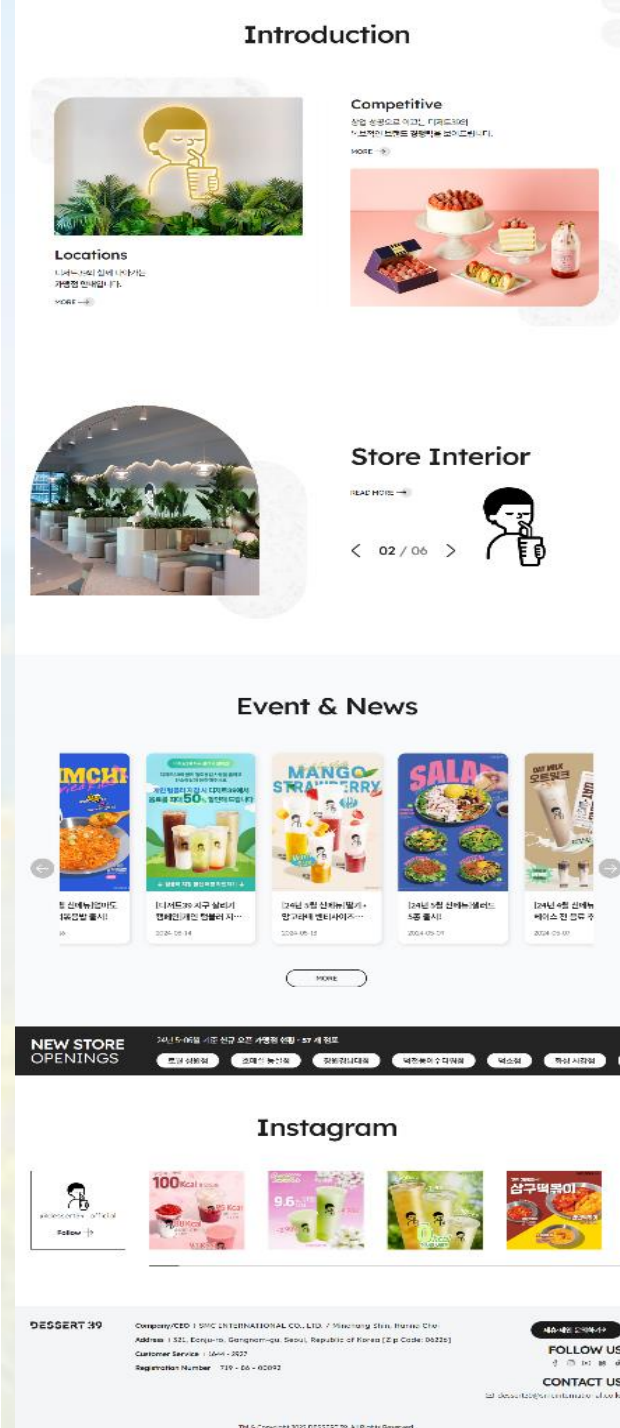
Introduction

Competitive

상업 성공으로 이끄는 디저트39의 독보적인 브랜드 경쟁력을 보여줍니다.

MORE

Locations

디저트39의 첫번째 가는 가맹점 안내입니다.

MORE

Store Interior

READ MORE

02 / 06

Event & News

MCHI

[24년 5월 신메뉴]김치도 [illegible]

2024.06.14

[디저트39 지구 살리기 캠페인]개인 텀블러 지…

2024.05.16

[24년 5월 신메뉴]딸기+망고리에 벤티사이즈…

2024.05.13

[24년 5월 신메뉴]샐러드 5종 출시!

2024.05.09

[24년 4월 신메뉴] 에이스 전 점류 추…

2024.05.02

MORE

NEW STORE OPENINGS

24년 5~06월 신규 오픈 가맹점 현황 - 37 개 점포

Instagram

dessert39_official

Follow

100Kcal

9.6

삼구떡볶이

DESSERT 39

Company/CEO | SMC INTERNATIONAL CO., LTD. / Minchang Shin, Bumo Cho

Address | 521, Eonju-ro, Gangnam-gu, Seoul, Republic of Korea [Zip Code: 06226]

Customer Service | 1644-3927

Registration Number 739 - 86 - 02092

FOLLOW US

CONTACT US

dessert39@smcinternational.co.kr

TM & Copyright 2021 DESSERT 39. All Rights Reserved.